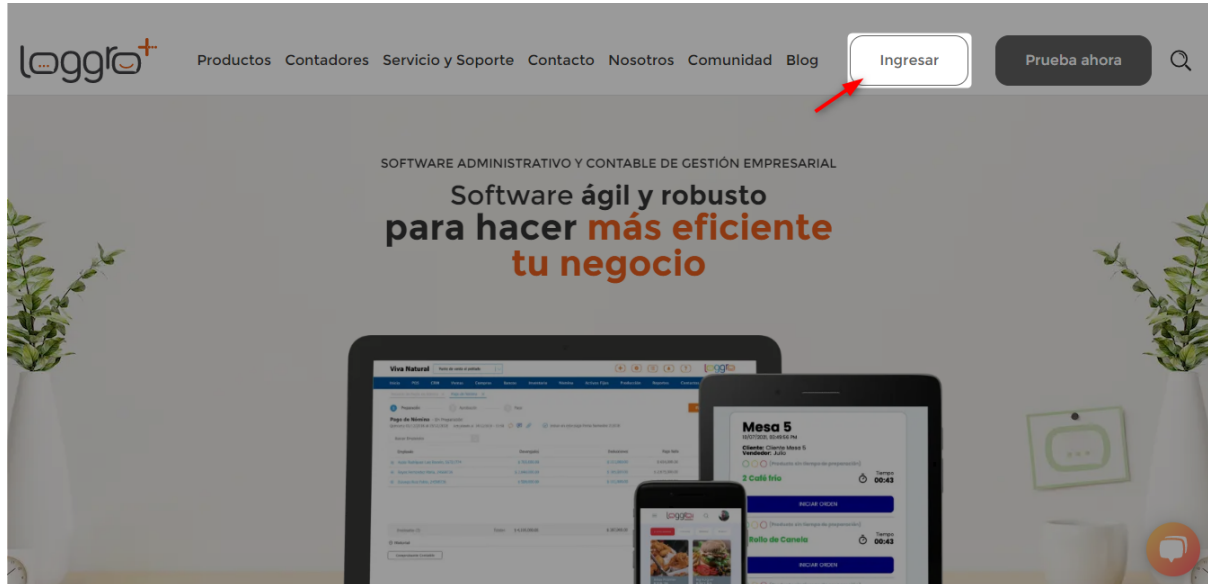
loggro+

Productos Contadores Servicio y Soporte Contacto Nosotros Comunidad Blog

Ingresar

Prueba ahora

SOFTWARE ADMINISTRATIVO Y CONTABLE DE GESTIÓN EMPRESARIAL

Software ágil y robusto para hacer más eficiente tu negocio

Viva Natural

Pago de Nómina

Mesa 5

Cliente: Cliente Mesa 5
Vendedor: Julio

2 Café frío

Tiempo 00:43

INICIAR ORDEN

Rollo de Canela

Tiempo 00:43

INICIAR ORDEN

loggro